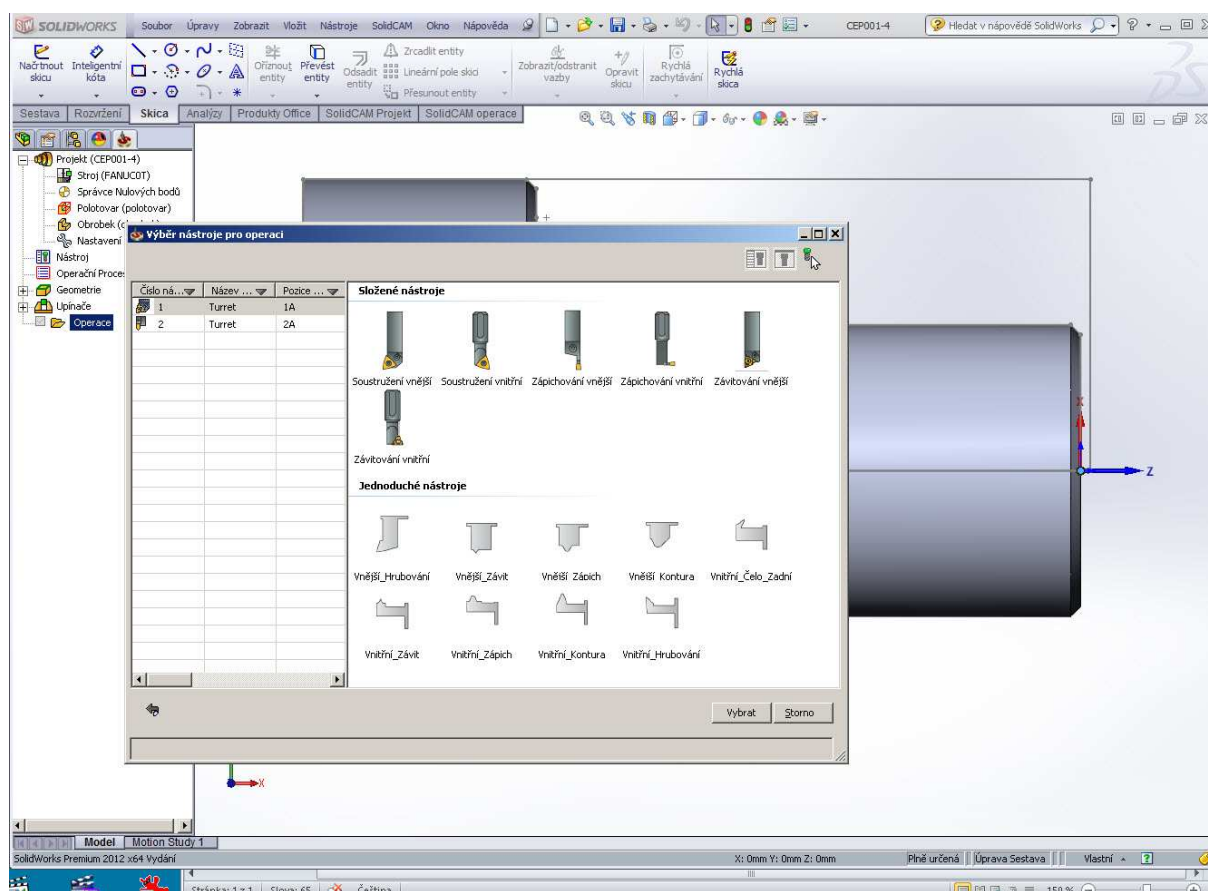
SOLIDWORKS Soubor Úpravy Zobrazit Vložit Nástroje SolidCAM Okno Nápověda CEP001-4 Hledat v nápovědě SolidWorks

Načrtnout skicu Inteligentní kóta Oříznout entity Převést entity Odsadit entity Zrcadlit entity Lineární pole skici Přesunout entity Zobrazit/odstranit vazby Opravit skicu Rychlá zachytávání Rychlá skica

Sestava Rozvržení Skica Analýzy Produkty Office SolidCAM Projekt SolidCAM operace

Projekt (CEP001-4)
Stroj (FANUCOT)
Správce Nulových bodů
Polotovar (polotovar)
Obrobek ([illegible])
Nastavení
Nástroj
Operační Proces
Geometrie
Upínače
Operace

Výběr nástroje pro operaci

| Číslo ná... | Název ... | Pozice ... |
|---|---|---|
| 1 | Turret | 1A |
| 2 | Turret | 2A |

Složené nástroje
Soustružení vnější Soustružení vnitřní Zápichování vnější Zápichování vnitřní Závitování vnější
Závitování vnitřní

Jednoduché nástroje
Vnější_Hrubování Vnější_Závit Vnější Zápich Vnější Kontura Vnitřní_Čelo_Zadní
Vnitřní_Závit Vnitřní_Zápich Vnitřní_Kontura Vnitřní_Hrubování

Vybrat Storno

Z
X

Model Motion Study 1
SolidWorks Premium 2012 x64 Vydání
X: 0mm Y: 0mm Z: 0mm Plně určená Úprava Sestava Vlastní
Stránka: 1 z 1 Slova: 65 Čeština 150 %